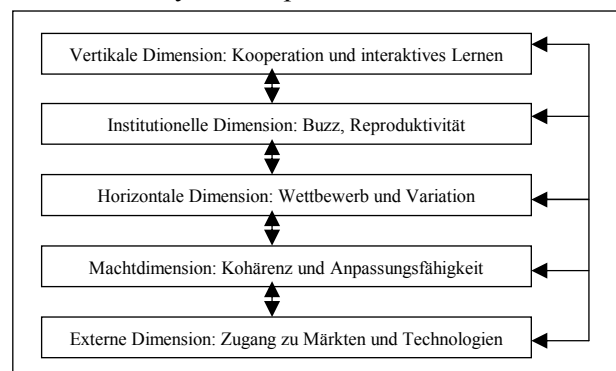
Vertikale Dimension: Kooperation und interaktives Lernen

Institutionelle Dimension: Buzz, Reproduktivität

Horizontale Dimension: Wettbewerb und Variation

Machtdimension: Kohärenz und Anpassungsfähigkeit

Externe Dimension: Zugang zu Märkten und Technologien